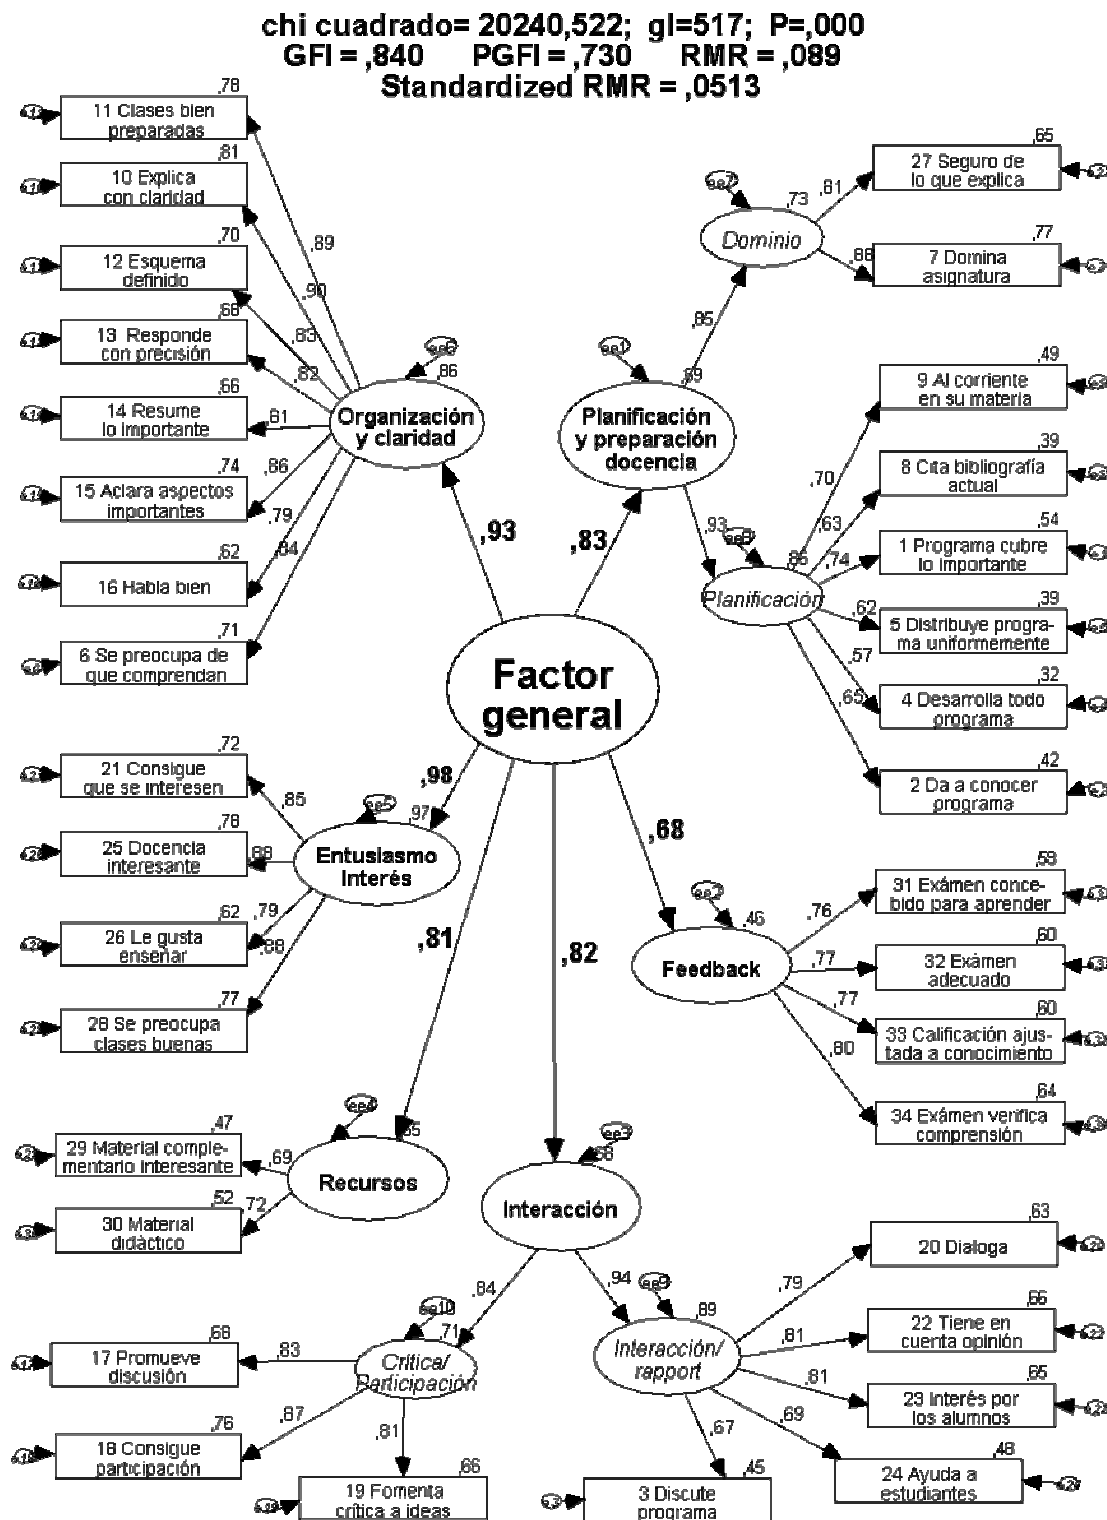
chi cuadrado= 20240,522; gl=517; P=,000
GFI = ,840 PGFI = ,730 RMR = ,089
Standardized RMR = ,0513

,78
11 Clases bien preparadas
,81
10 Explica con claridad
,70
12 Esquema definido
,68
13 Responde con precisión
,66
14 Resume lo importante
,74
15 Aclara aspectos importantes
,62
16 Habla bien
,71
6 Se preocupa de que comprendan

,89
,90
,83
,82
,81
,86
,79
,84

ee6
,86
Organización y claridad

,93
,83

Factor general

,65
27 Seguro de lo que explica
,77
7 Domina asignatura
ee7
,73
,81
,88
Dominio
,85
ee1
,69
Planificación y preparación docencia

,49
9 Al corriente en su materia
,39
8 Cita bibliografía actual
,54
1 Programa cubre lo importante
,39
5 Distribuye programa uniformemente
,32
4 Desarrolla todo programa
,42
2 Da a conocer programa

,93
ee8
,86
,70
,63
,74
,62
,57
,65
Planificación

,72
21 Consigue que se interesen
,78
25 Docencia interesante
,62
26 Le gusta enseñar
,77
28 Se preocupa clases buenas
,85
,88
,79
,88
ee5
,97
,98
Entusiasmo interés

,68
ee2
,46
Feedback
,58
31 Exámen concebido para aprender
,60
32 Exámen adecuado
,60
33 Calificación ajustada a conocimiento
,64
34 Exámen verifica comprensión
,76
,77
,77
,80

,81
,82

ee4
,65
,47
29 Material complementario interesante
,52
30 Material didáctico
,69
,72
Recursos

ee3
,68
Interacción

,84
ee10
,71
Crítica/ Participación
,68
17 Promueve discusión
,83
,76
18 Consigue participación
,87
,81
,66
19 Fomenta crítica a ideas

,94
ee9
,89
Interacción/ rapport
,63
20 Dialoga
,79
,66
22 Tiene en cuenta opinión
,81
,65
23 Interés por los alumnos
,81
,48
24 Ayuda a estudiantes
,69
,67
,45
3 Discute programa